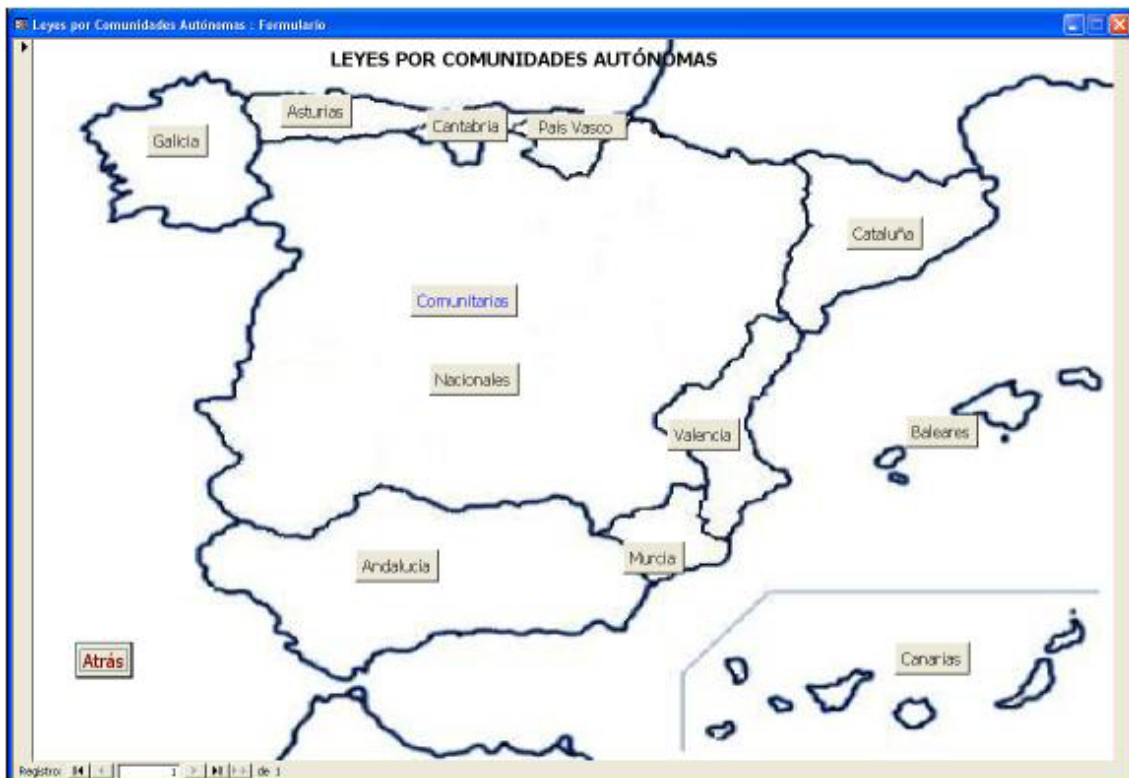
Leyes por Comunidades Autónomas : Formulario

LEYES POR COMUNIDADES AUTÓNOMAS

Asturias
Galicia
Cantabria
País Vasco
Cataluña
Comunitarias
Nacionales
Valencia
Baleares
Andalucía
Murcia
Atrás
Canarias

Registro: 1 de 1